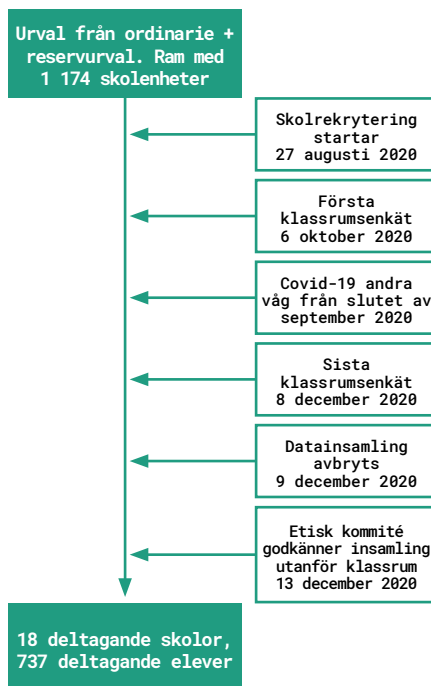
Urval från ordinarie + reservurval. Ram med 1 174 skolenheter

Skolrekrytering startar 27 augusti 2020

Första klassrumsenkät 6 oktober 2020

Covid-19 andra våg från slutet av september 2020

Sista klassrumsenkät 8 december 2020

Datainsamling avbryts 9 december 2020

Etisk kommité godkänner insamling utanför klassrum 13 december 2020

18 deltagande skolor, 737 deltagande elever